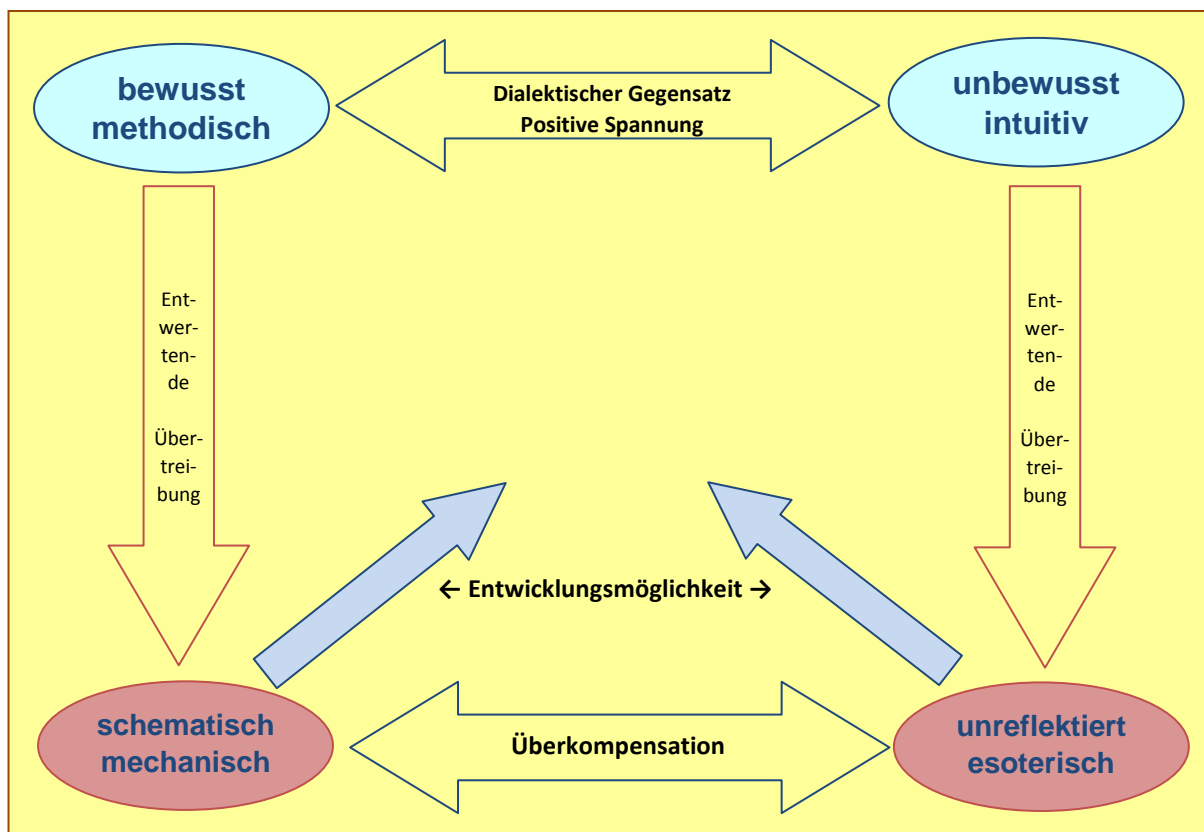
bewusst methodisch

Dialektischer Gegensatz
Positive Spannung

unbewusst intuitiv

Entwertende Übertreibung

Entwertende Übertreibung

← Entwicklungsmöglichkeit →

schematisch mechanisch

Überkompensation

unreflektiert esoterisch